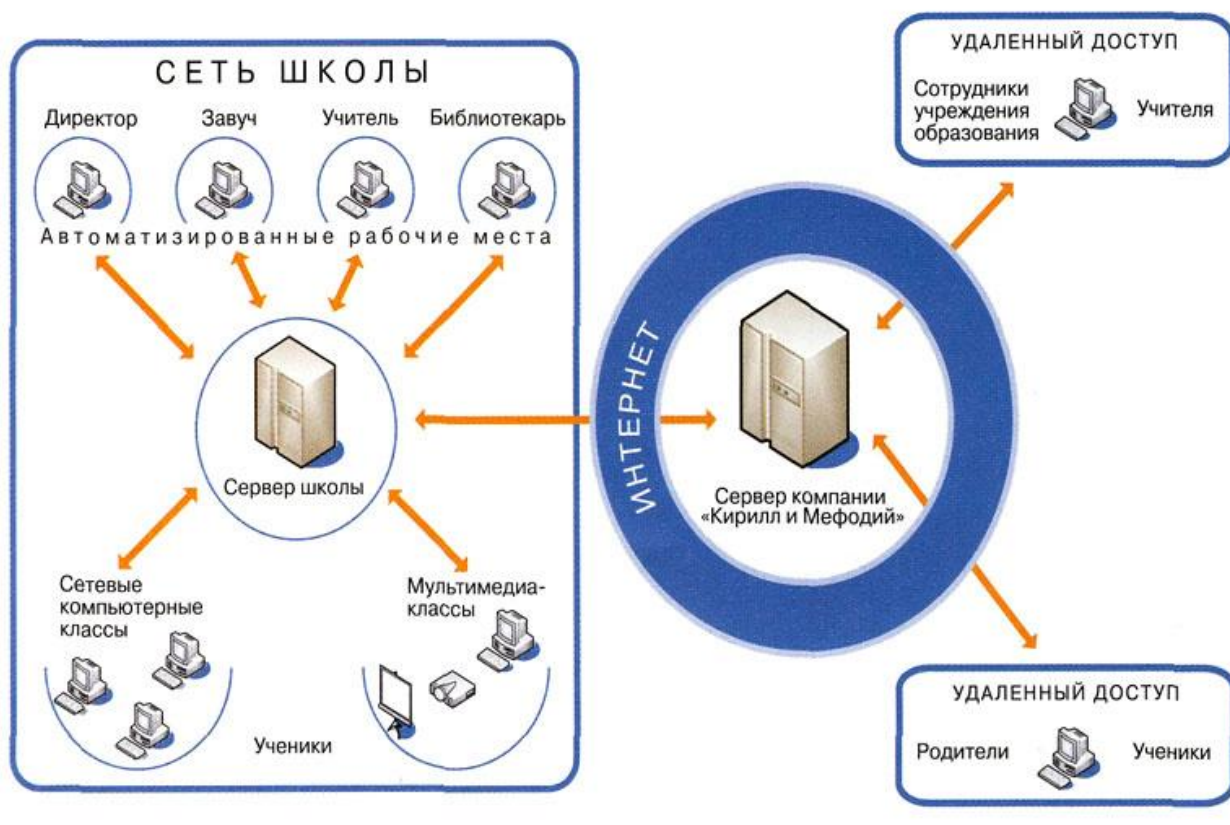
СЕТЬ ШКОЛЫ

Директор

Завуч

Учитель

Библиотекарь

Автоматизированные рабочие места

Сервер школы

Сетевые компьютерные классы

Мультимедиа-классы

Ученики

ИНТЕРНЕТ

Сервер компании «Кирилл и Мефодий»

УДАЛЕННЫЙ ДОСТУП

Сотрудники учреждения образования

Учителя

УДАЛЕННЫЙ ДОСТУП

Родители

Ученики